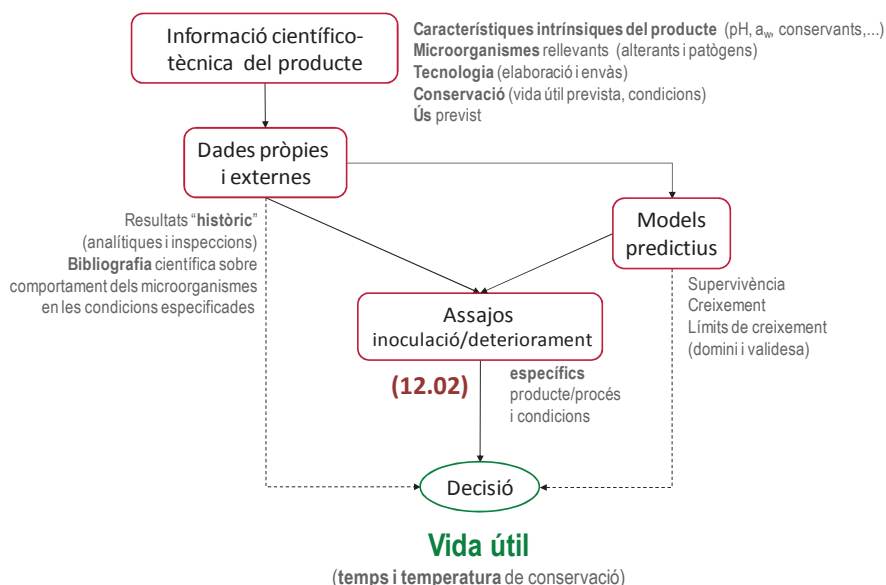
Informació científico-tècnica del producte

**Característiques intrínsiques del producte** (pH, $a_w$, conservants,...)
**Microorganismes** rellevants (alterants i patògens)
**Tecnologia** (elaboració i envàs)
**Conservació** (vida útil prevista, condicions)
**Ús** previst

Dades pròpies i externes

Resultats "**històric**" (analítiques i inspeccions)
**Bibliografia** científica sobre comportament dels microorganismes en les condicions especificades

Models predictius

Supervivència
Creixement
Límits de creixement (domini i validesa)

Assajos inoculació/deteriorament

(12.02)

**específics**
producte/procés
i condicions

Decisió

Vida útil
(**temps i temperatura** de conservació)